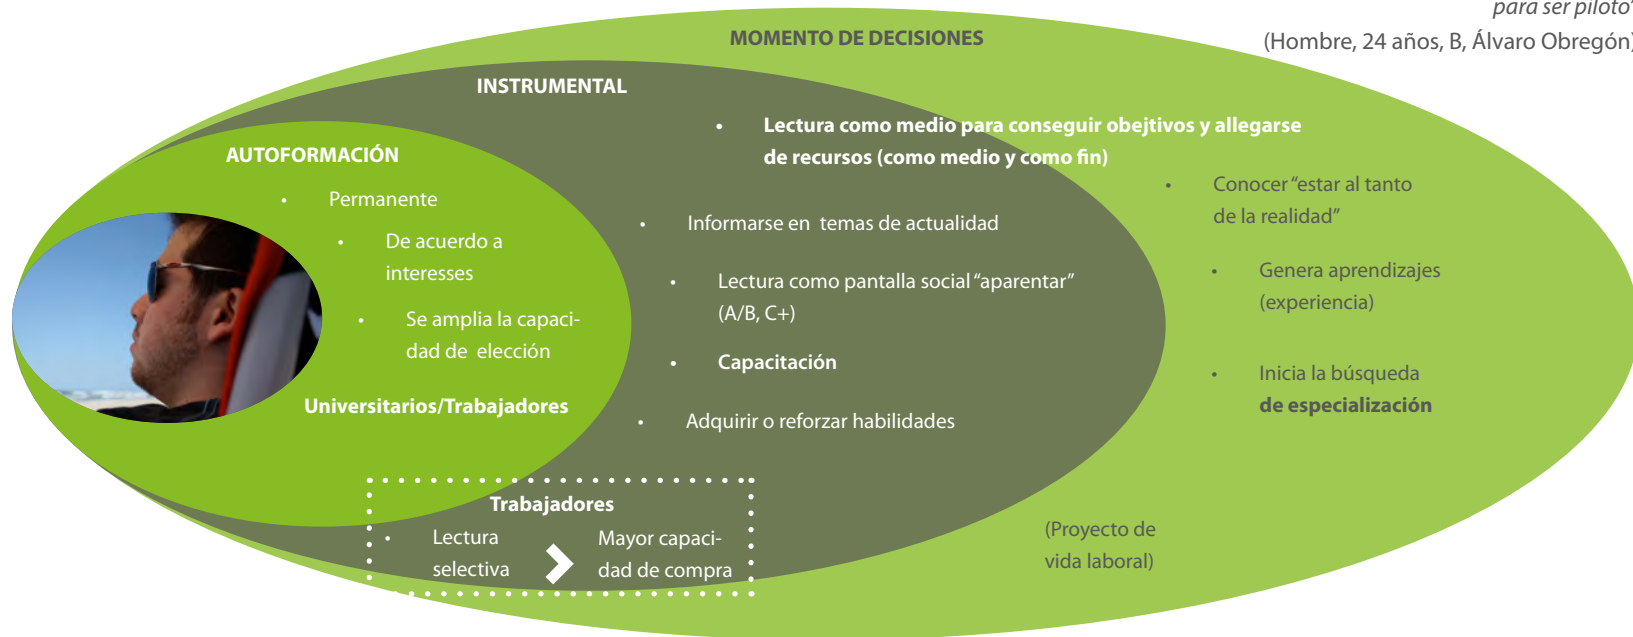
para ser piloto"
(Hombre, 24 años, B, Álvaro Obregón)

MOMENTO DE DECISIONES

INSTRUMENTAL

• Lectura como medio para conseguir obejtivos y allegarse de recursos (como medio y como fin)

AUTOFORMACIÓN

• Permanente

• De acuerdo a interesses

• Se amplia la capacidad de elección

Universitarios/Trabajadores

• Informarse en temas de actualidad

• Lectura como pantalla social "aparentar" (A/B, C+)

• Capacitación

• Adquirir o reforzar habilidades

• Conocer "estar al tanto de la realidad"

• Genera aprendizajes (experiencia)

• Inicia la búsqueda de especialización

Trabajadores

• Lectura selectiva

Mayor capacidad de compra

(Proyecto de vida laboral)